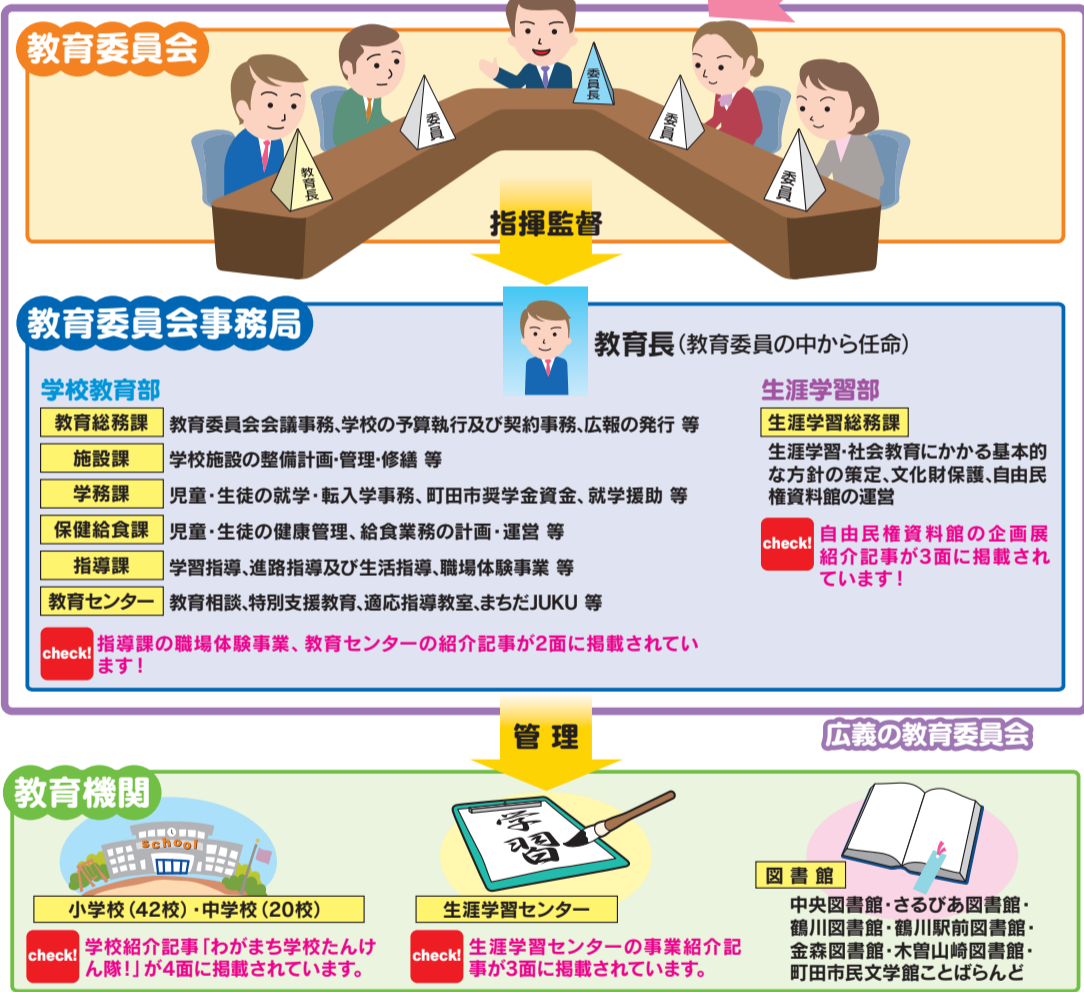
教育委員会

委員長

委員

委員

委員

教育長

指揮監督

教育委員会事務局

教育長（教育委員の中から任命）

学校教育部

| 教育総務課 | 教育委員会会議事務、学校の予算執行及び契約事務、広報の発行 等 |
|---|---|
| 施設課 | 学校施設の整備計画・管理・修繕 等 |
| 学務課 | 児童・生徒の就学・転入学事務、町田市奨学金資金、就学援助 等 |
| 保健給食課 | 児童・生徒の健康管理、給食業務の計画・運営 等 |
| 指導課 | 学習指導、進路指導及び生活指導、職場体験事業 等 |
| 教育センター | 教育相談、特別支援教育、適応指導教室、まちだJUKU 等 |

check! 指導課の職場体験事業、教育センターの紹介記事が2面に掲載されています！

生涯学習部

生涯学習総務課

生涯学習・社会教育にかかる基本的な方針の策定、文化財保護、自由民権資料館の運営

check! 自由民権資料館の企画展紹介記事が3面に掲載されています！

管理

広義の教育委員会

教育機関

school

小学校（42校）・中学校（20校）

check! 学校紹介記事「わがまち学校たんけん隊！」が4面に掲載されています。

学習

生涯学習センター

check! 生涯学習センターの事業紹介記事が3面に掲載されています。

図書館

中央図書館・さるびあ図書館・鶴川図書館・鶴川駅前図書館・金森図書館・木曽山崎図書館・町田市民文学館ことばらんど